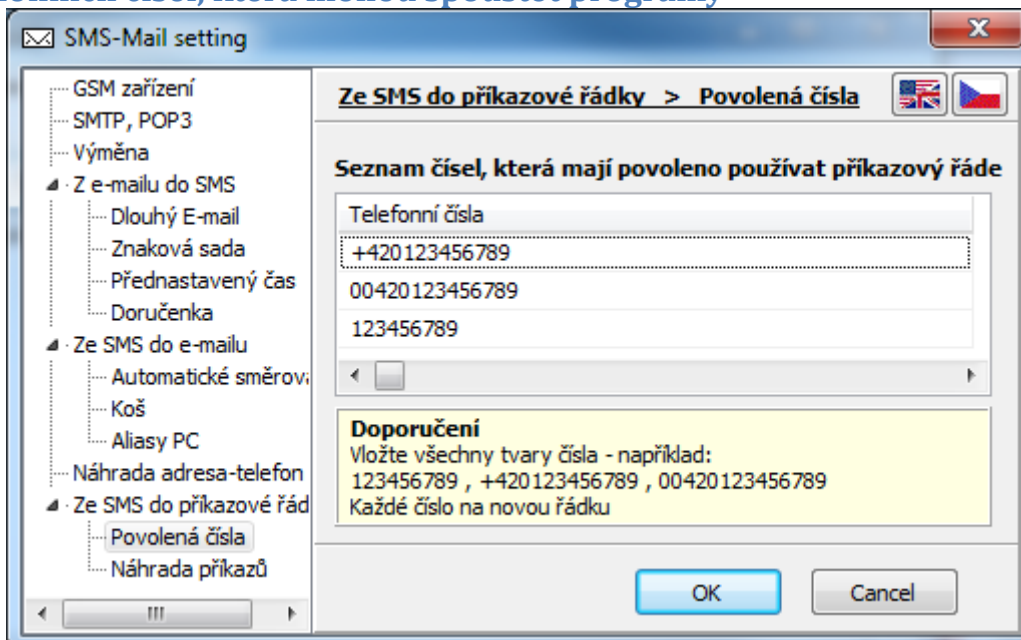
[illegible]ísel, která mohou spouštět programy

SMS-Mail setting

GSM zařízení
SMTP, POP3
Výměna
Z e-mailu do SMS
Dlouhý E-mail
Znaková sada
Přednastavený čas
Doručenka
Ze SMS do e-mailu
Automatické směrov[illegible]
Koš
Aliasy PC
Náhrada adresa-telefon
Ze SMS do příkazové řád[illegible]
Povolená čísla
Náhrada příkazů

Ze SMS do příkazové řádky > Povolená čísla

Seznam čísel, která mají povoleno používat příkazový řáde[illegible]

| Telefonní čísla |
|---|
| +420123456789 |
| 00420123456789 |
| 123456789 |

Doporučení
Vložte všechny tvary čísla - například:
123456789 , +420123456789 , 00420123456789
Každé číslo na novou řádku

OK
Cancel